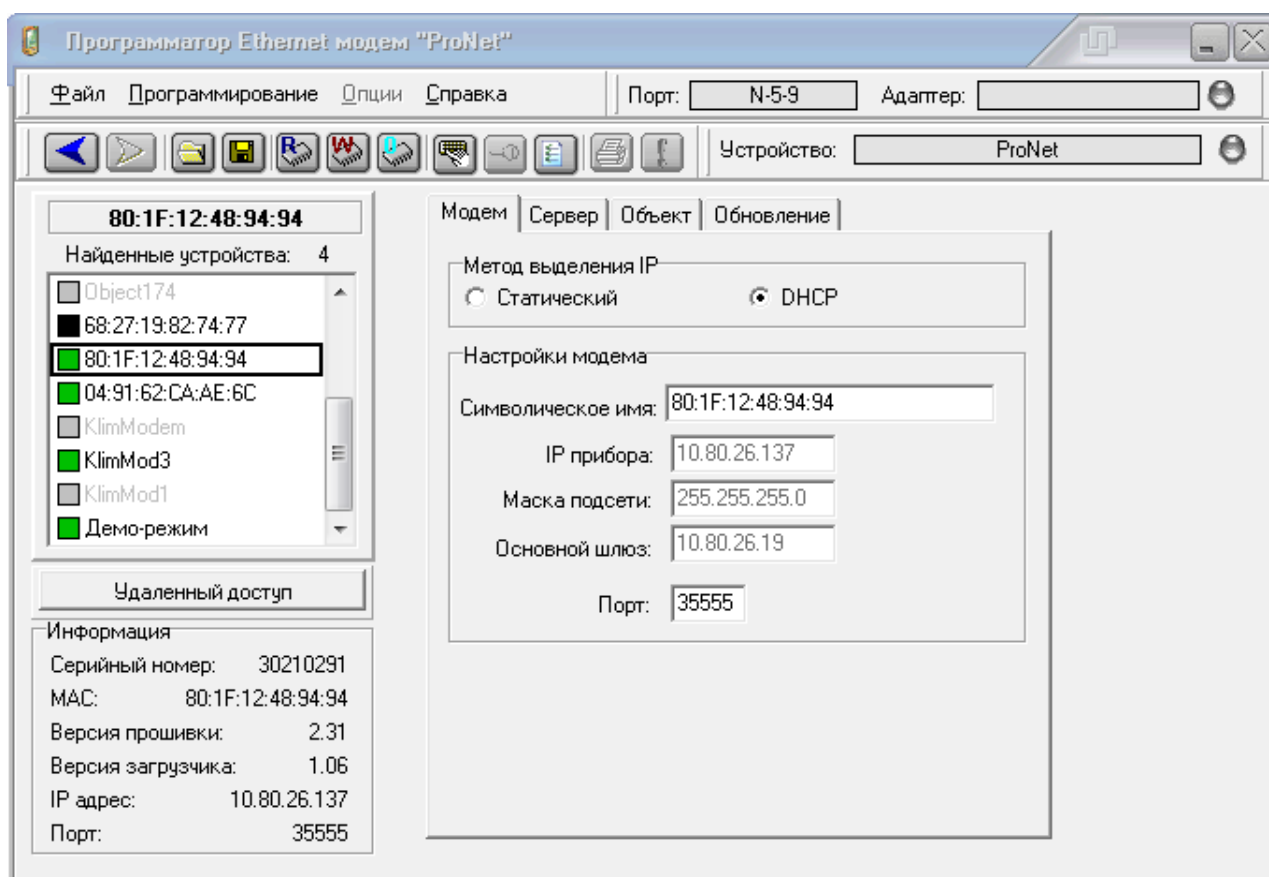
Программатор Ethernet модем "ProNet"

Файл Программирование Опции Справка

Порт: N-5-9 Адаптер:

Устройство: ProNet

80:1F:12:48:94:94

Найденные устройства: 4

Object174
68:27:19:82:74:77
80:1F:12:48:94:94
04:91:62:CA:AE:6C
KlimModem
KlimMod3
KlimMod1
Демо-режим

Удаленный доступ

Информация
Серийный номер: 30210291
MAC: 80:1F:12:48:94:94
Версия прошивки: 2.31
Версия загрузчика: 1.06
IP адрес: 10.80.26.137
Порт: 35555

Модем | Сервер | Объект | Обновление

Метод выделения IP
Статический
DHCP

Настройки модема
Символическое имя: 80:1F:12:48:94:94
IP прибора: 10.80.26.137
Маска подсети: 255.255.255.0
Основной шлюз: 10.80.26.19
Порт: 35555